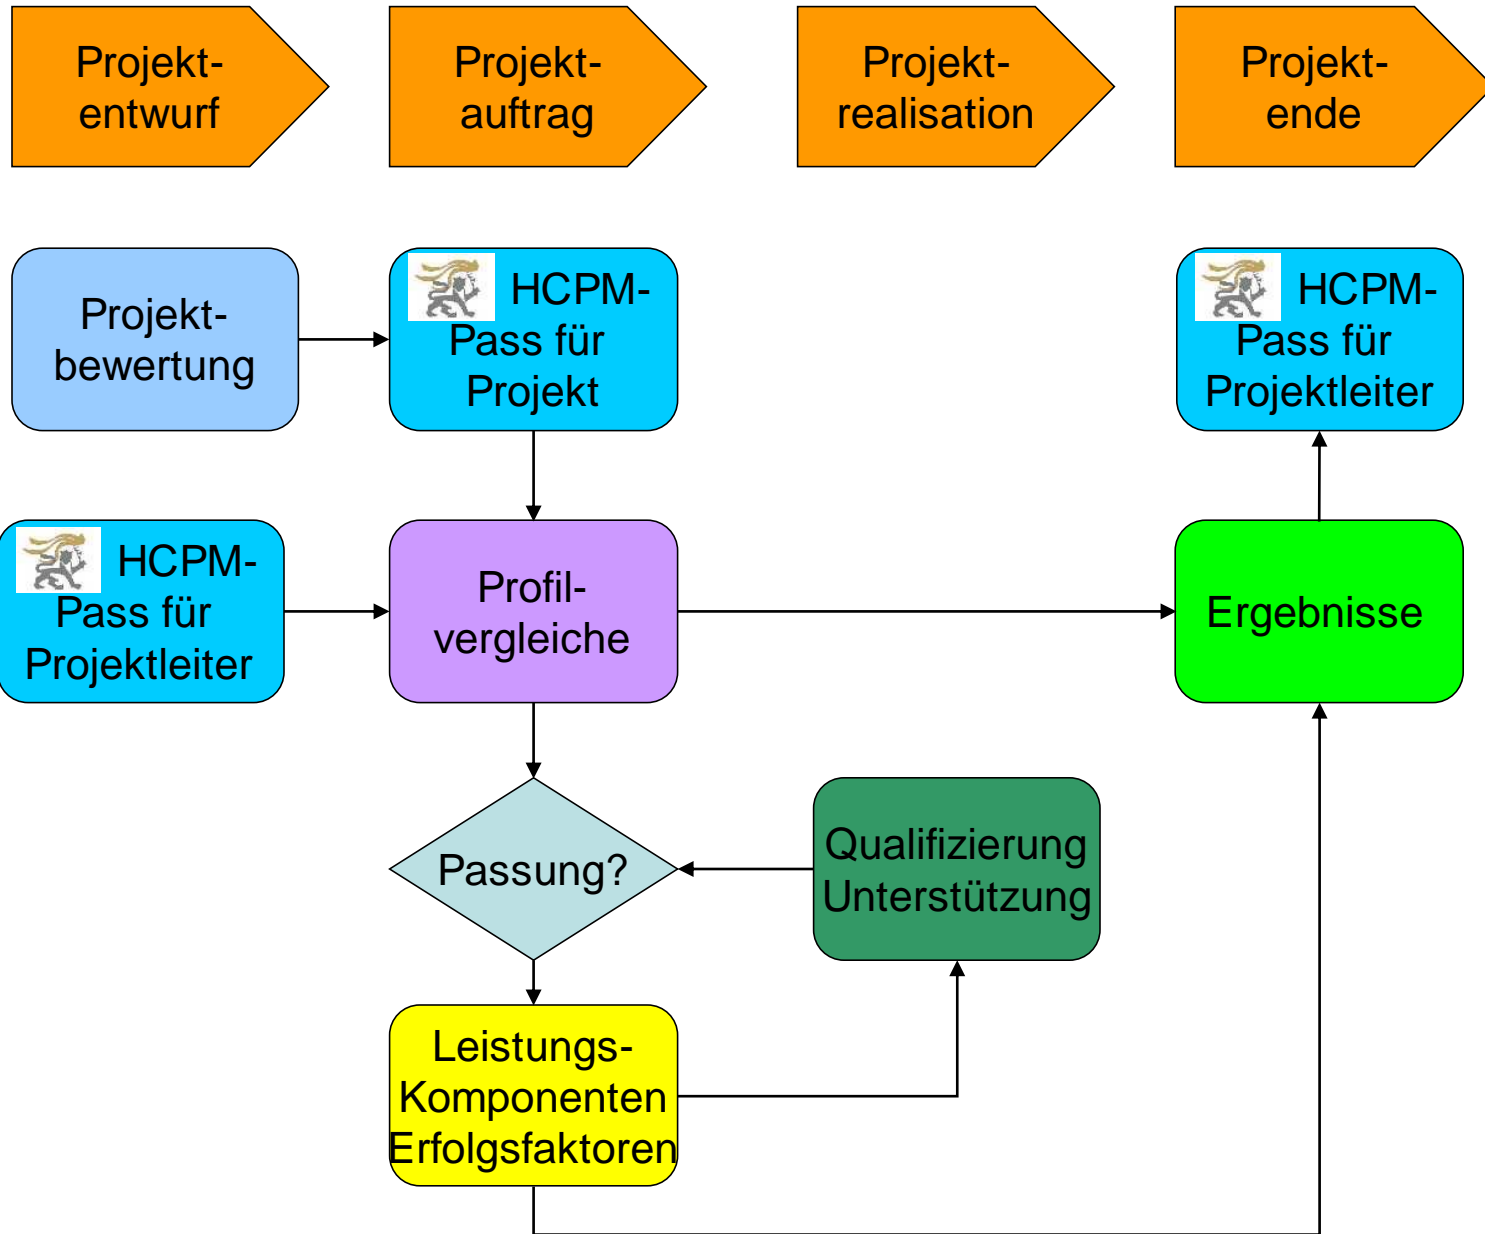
Projektentwurf

Projektauftrag

Projektrealisation

Projektende

Projektbewertung

HCPM-Pass für Projekt

HCPM-Pass für Projektleiter

HCPM-Pass für Projektleiter

Profilvergleiche

Ergebnisse

Passung?

Qualifizierung Unterstützung

Leistungs-Komponenten Erfolgsfaktoren